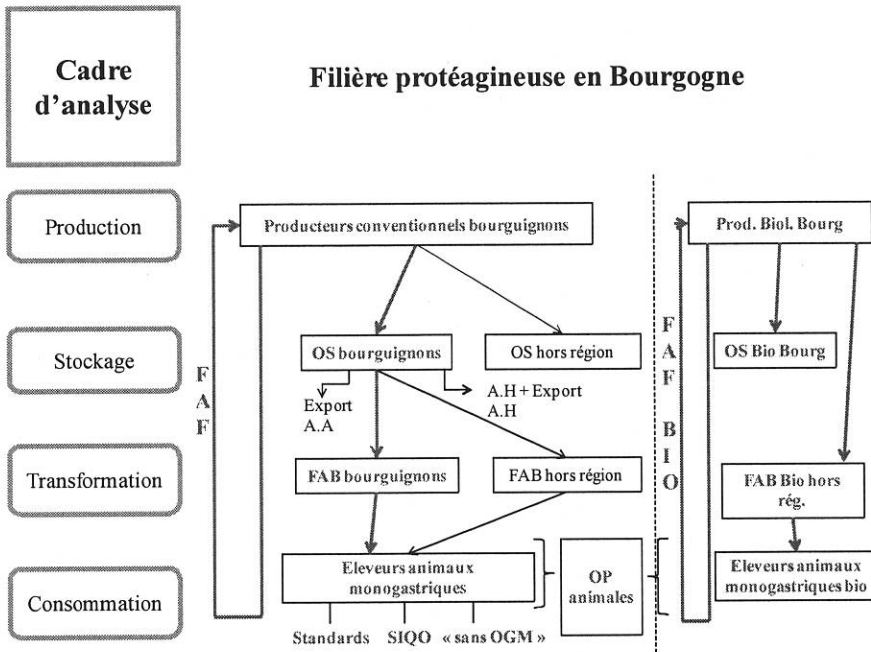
Cadre d'analyse

Filière protéagineuse en Bourgogne

Production

Stockage

Transformation

Consommation

Producteurs conventionnels bourguignons

F
A
F

OS bourguignons

OS hors région

Export
A.A

A.H + Export
A.H

FAB bourguignons

FAB hors région

Eleveurs animaux monogastriques

Standards SIQO « sans OGM »

OP animales

F
A
F

B
I
O

Prod. Biol. Bourg

OS Bio Bourg

FAB Bio hors rég.

Eleveurs animaux monogastriques bio